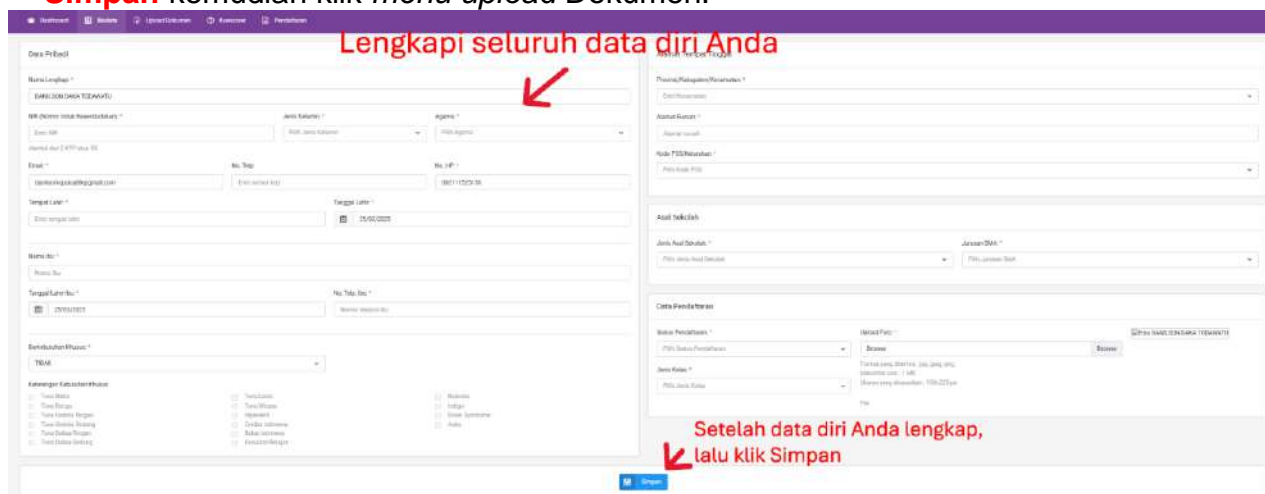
Simpan kemudian klik menu upload Dokumen.

Dashboard Biodata Upload Dokumen Kuesioner Pendaftaran

Data Pribadi

Lengkapi seluruh data diri Anda

Nama Lengkap *

DANU SON DAKA TODAWATU

NIK (Nomor Induk Kependudukan) *

Enter NIK

Jenis Kelamin *

Pilih Jenis Kelamin

Agama *

Pilih Agama

Email *

No. Telp

No. HP *

Tempat Lahir *

Enter tempat lahir

Tanggal Lahir *

25/06/2025

Nama Ibu *

Nama Ibu

Tanggal Lahir Ibu *

25/06/2025

No. Telp. Ibu *

Nomor telepon ibu

Berkebutuhan Khusus *

TIDAK

Keterangan Kebutuhan Khusus

Alamat Perguruan Tinggi

Provinsi/Kabupaten/Kecamatan *

Cari Kecamatan

Alamat Rumah *

Alamat rumah

Kode POS/Kelurahan *

Pilih Kode POS

Asal Sekolah

Jenis Asal Sekolah *

Pilih Jenis Asal Sekolah

Jurusan SMA *

Pilih Jurusan SMA

Data Pendaftaran

Status Pendaftaran *

Pilih Status Pendaftaran

Upload Foto *

Browse

Browse

Jenis Kelas *

Pilih Jenis Kelas

Foto

Foto DANU SON DAKA TODAWATU

Setelah data diri Anda lengkap, lalu klik Simpan

Simpan